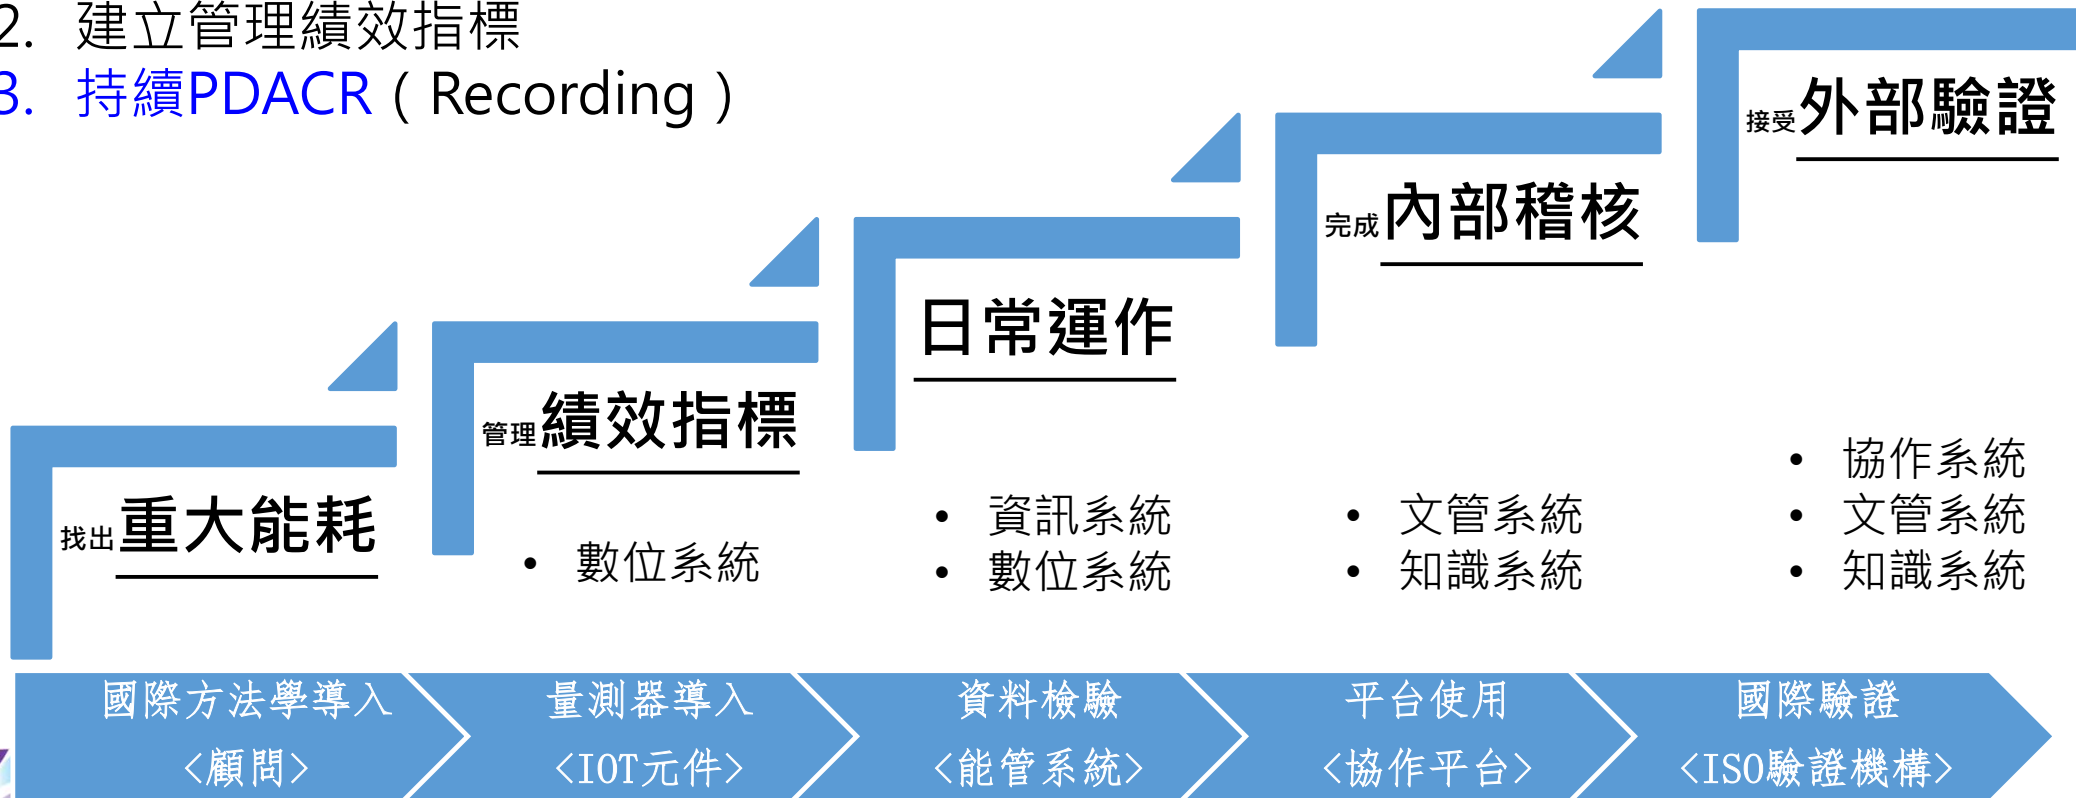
2. 建立管理績效指標
3. 持續PDACR ( Recording )

接受外部驗證

完成內部稽核

日常運作

管理績效指標

找出重大能耗

• 數位系統

• 資訊系統
• 數位系統

• 文管系統
• 知識系統

• 協作系統
• 文管系統
• 知識系統

國際方法學導入 <顧問>

量測器導入 <IOT元件>

資料檢驗 <能管系統>

平台使用 <協作平台>

國際驗證 <ISO驗證機構>